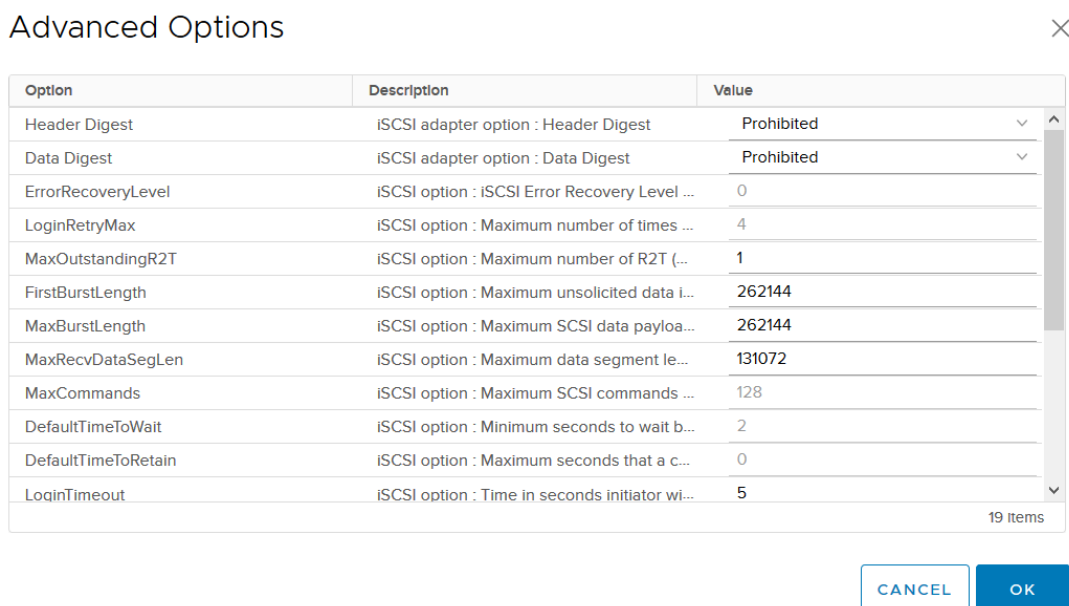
Advanced Options

| Option | Description | Value |
|---|---|---|
| Header Digest | iSCSI adapter option : Header Digest | Prohibited |
| Data Digest | iSCSI adapter option : Data Digest | Prohibited |
| ErrorRecoveryLevel | iSCSI option : iSCSI Error Recovery Level ... | 0 |
| LoginRetryMax | iSCSI option : Maximum number of times ... | 4 |
| MaxOutstandingR2T | iSCSI option : Maximum number of R2T (... | 1 |
| FirstBurstLength | iSCSI option : Maximum unsolicited data i... | 262144 |
| MaxBurstLength | iSCSI option : Maximum SCSI data payloa... | 262144 |
| MaxRecvDataSegLen | iSCSI option : Maximum data segment le... | 131072 |
| MaxCommands | iSCSI option : Maximum SCSI commands ... | 128 |
| DefaultTimeToWait | iSCSI option : Minimum seconds to wait b... | 2 |
| DefaultTimeToRetain | iSCSI option : Maximum seconds that a c... | 0 |
| LoginTimeout | iSCSI option : Time in seconds initiator wi... | 5 |

19 items

CANCEL OK